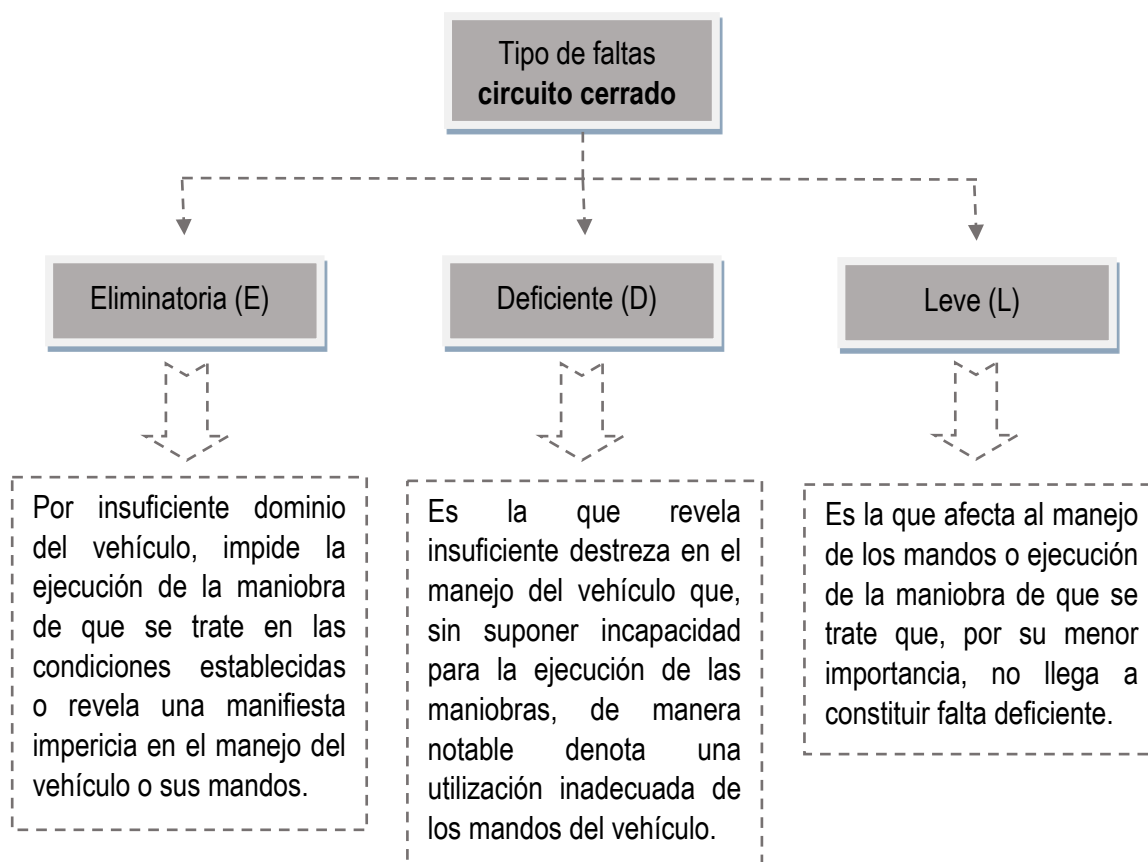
Tipo de faltas
**circuito cerrado**

Eliminatoria (E)

Deficiente (D)

Leve (L)

Por insuficiente dominio del vehículo, impide la ejecución de la maniobra de que se trate en las condiciones establecidas o revela una manifiesta impericia en el manejo del vehículo o sus mandos.

Es la que revela insuficiente destreza en el manejo del vehículo que, sin suponer incapacidad para la ejecución de las maniobras, de manera notable denota una utilización inadecuada de los mandos del vehículo.

Es la que afecta al manejo de los mandos o ejecución de la maniobra de que se trate que, por su menor importancia, no llega a constituir falta deficiente.